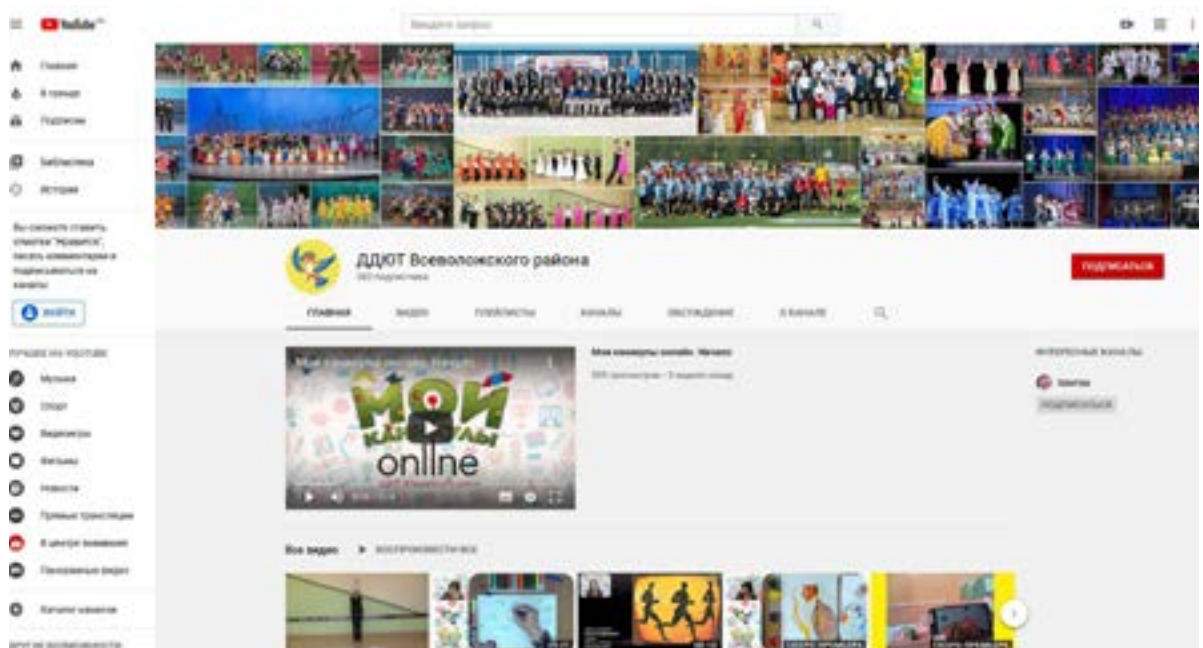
YouTube

Введите запрос

Главная
В тренде
Подписки

Библиотека
История

Вы сможете ставить отметки "Нравится", писать комментарии и подписываться на каналы.

ВОЙТИ

ЛУЧШЕЕ НА YOUTUBE

Музыка
Спорт
Видеоигры
Фильмы
Новости
Прямые трансляции
В центре внимания
Панорамные видео

Каталог каналов

ДДЮТ Всеволожского района
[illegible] подписчика

ПОДПИСАТЬСЯ

ГЛАВНАЯ
ВИДЕО
ПЛЕЙЛИСТЫ
КАНАЛЫ
ОБСУЖДЕНИЕ
О КАНАЛЕ

Мои каникулы онлайн. Начало

МОЙ
КАНИКУЛЫ
online

Мои каникулы онлайн. Начало
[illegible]

ИНТЕРЕСНЫЕ КАНАЛЫ
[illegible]
ПОДПИСАТЬСЯ

Все видео
ВОСПРОИЗВЕСТИ ВСЕ